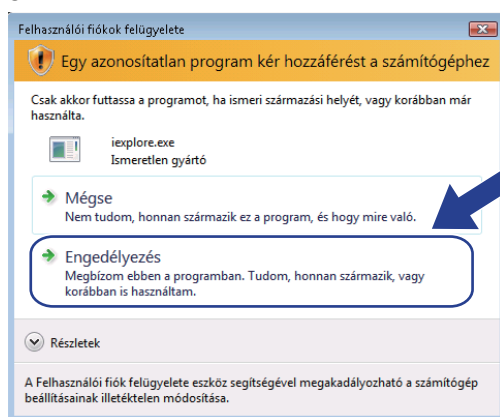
Felhasználói fiókok felügyelete

Egy azonosítatlan program kér hozzáférést a számítógéphez

Csak akkor futtassa a programot, ha ismeri származási helyét, vagy korábban már használta.

iexplore.exe
Ismeretlen gyártó

Mégse
Nem tudom, honnan származik ez a program, és hogy mire való.

Engedélyezés
Megbízom ebben a programban. Tudom, honnan származik, vagy korábban is használtam.

Részletek

A Felhasználói fiók felügyelete eszköz segítségével megakadályozható a számítógép beállításainak illetéktelen módosítása.